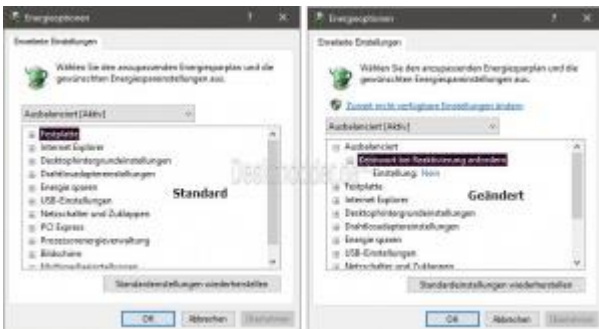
Energieoptionen ? ×

Erweiterte Einstellungen

Wählen Sie den anzupassenden Energiesparplan und die gewünschten Energiespareinstellungen aus.

Ausbalanciert [Aktiv]

Festplatte
Internet Explorer
Desktophintergrundeinstellungen
Drahtlosadaptereinstellungen
Energie sparen
USB-Einstellungen
Netzschalter und Zuklappen
PCI Express
Prozessorenergieverwaltung
Bildschirm
Multimediaeinstellungen

Standard

Standardeinstellungen wiederherstellen

OK Abbrechen Übernehmen

Energieoptionen ? ×

Erweiterte Einstellungen

Wählen Sie den anzupassenden Energiesparplan und die gewünschten Energiespareinstellungen aus.

Zurzeit nicht verfügbare Einstellungen ändern

Ausbalanciert [Aktiv]

Ausbalanciert
Kennwort bei Reaktivierung anfordern
Einstellung: Nein
Festplatte
Internet Explorer
Desktophintergrundeinstellungen
Drahtlosadaptereinstellungen
Energie sparen
USB-Einstellungen
Netzschalter und Zuklappen

Geändert

Deskmodder.de

Standardeinstellungen wiederherstellen

OK Abbrechen Übernehmen